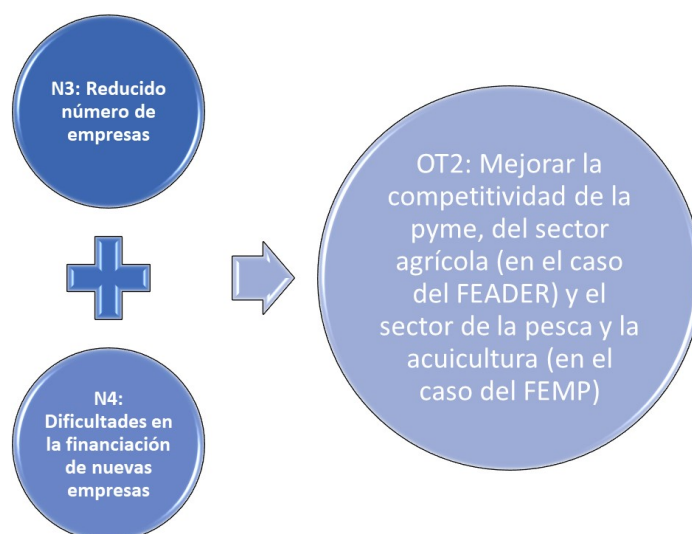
N3: Reducido número de empresas

N4: Dificultades en la financiación de nuevas empresas

OT2: Mejorar la competitividad de la pyme, del sector agrícola (en el caso del FEADER) y el sector de la pesca y la acuicultura (en el caso del FEMP)